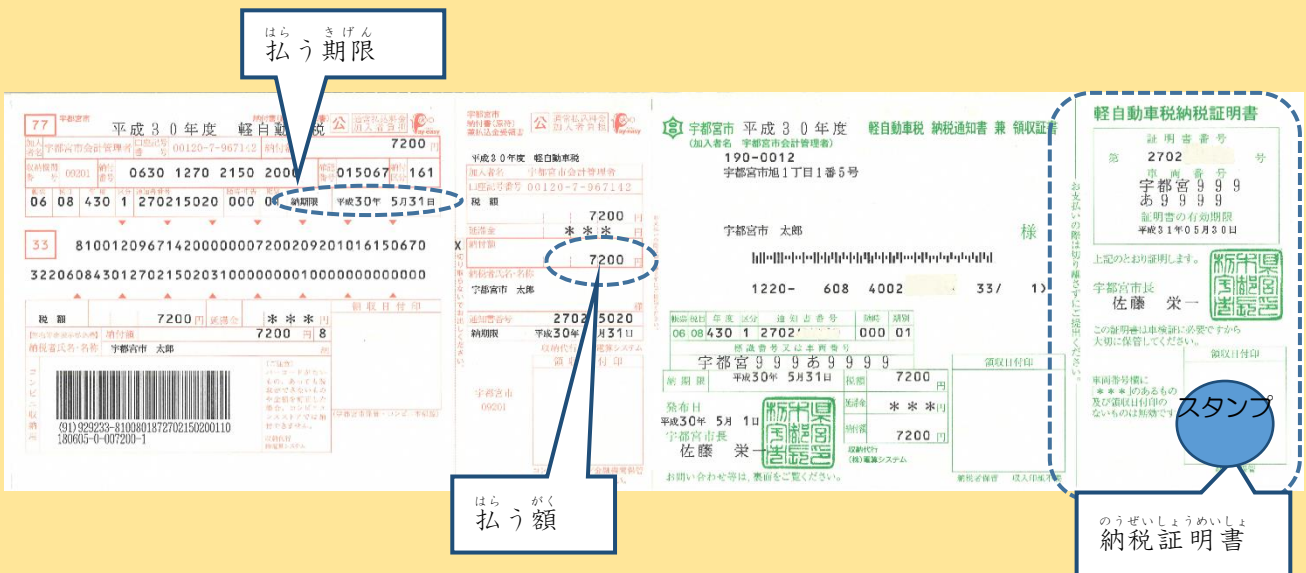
はら きげん
払う期限

77 宇都宮市 平成３０年度 軽自動車税 公
加入者名 宇都宮市会計管理者 00120-7-967142
7200
0630 1270 2150 2000 015067 161
06 08 430 1 270215020 000 0 納期限 平成30年 5月31日
33 8100120967142000000072002092010161506 70
32206084301270215020310000000010000000000000
税額 7200円 ＊＊＊
納付額 7200 円 8
納税者氏名・名称 宇都宮市 太郎
(91)929233-8100801872702150200110
180605-0-007200-1

平成３０年度 軽自動車税
加入者名 宇都宮市会計管理者
口座記号番号 00120-7-967142
税額 7200 円
延滞金 ＊＊＊
納付額 7200 円
納税者氏名・名称 宇都宮市 太郎
通知書番号 2702 5020
納期限 平成30年 5月31日
宇都宮市
09201

宇都宮市 平成３０年度 軽自動車税 納税通知書 兼 領収証書
(加入者名 宇都宮市会計管理者)
190-0012
宇都宮市旭１丁目１番５号
宇都宮市 太郎 様
1220- 608 4002 33/ 1)
06 08 430 1 2702 000 01
宇都宮９９９あ９９９９
納期限 平成30年 5月31日
税額 7200 円
延滞金 ＊＊＊円
納付額 7200 円
発布日 平成30年 5月 1日
宇都宮市長 佐藤 栄一
お問い合わせ等は、裏面をご覧ください。
領収日付印

軽自動車税納税証明書
証明書番号
第 2702 号
車両番号
宇都宮９９９
あ９９９９
証明書の有効期限
平成３１年０５月３０日
上記のとおり証明します。
宇都宮市長
佐藤 栄一
この証明書は車検証に必要ですから大切に保管してください。
領収日付印
スタンプ

はら がく
払う額

のうぜいしょうめいしょ
納税証明書